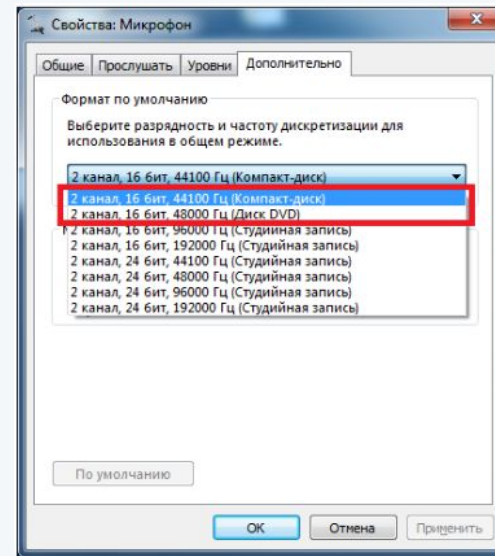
Свойства: Микрофон

Общие | Прослушать | Уровни | Дополнительно

Формат по умолчанию

Выберите разрядность и частоту дискретизации для использования в общем режиме.

2 канал, 16 бит, 44100 Гц (Компакт-диск)

2 канал, 16 бит, 44100 Гц (Компакт-диск)
2 канал, 16 бит, 48000 Гц (Диск DVD)
2 канал, 16 бит, 96000 Гц (Студийная запись)
2 канал, 16 бит, 192000 Гц (Студийная запись)
2 канал, 24 бит, 44100 Гц (Студийная запись)
2 канал, 24 бит, 48000 Гц (Студийная запись)
2 канал, 24 бит, 96000 Гц (Студийная запись)
2 канал, 24 бит, 192000 Гц (Студийная запись)

По умолчанию

ОК | Отмена | Применить